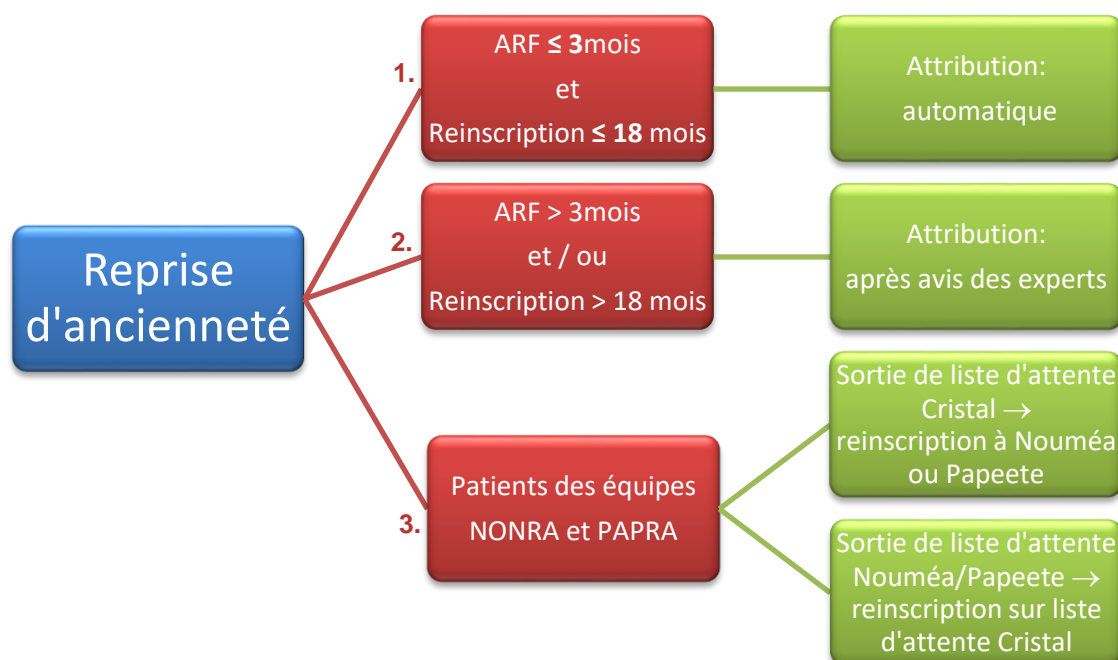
Reprise d'ancienneté

1.

ARF ≤ 3mois
et
Reinscription ≤ 18 mois

Attribution:
automatique

2.

ARF > 3mois
et / ou
Reinscription > 18 mois

Attribution:
après avis des experts

3.

Patients des équipes NONRA et PAPRA

Sortie de liste d'attente Cristal → reinscription à Nouméa ou Papeete

Sortie de liste d'attente Nouméa/Papeete → reinscription sur liste d'attente Cristal